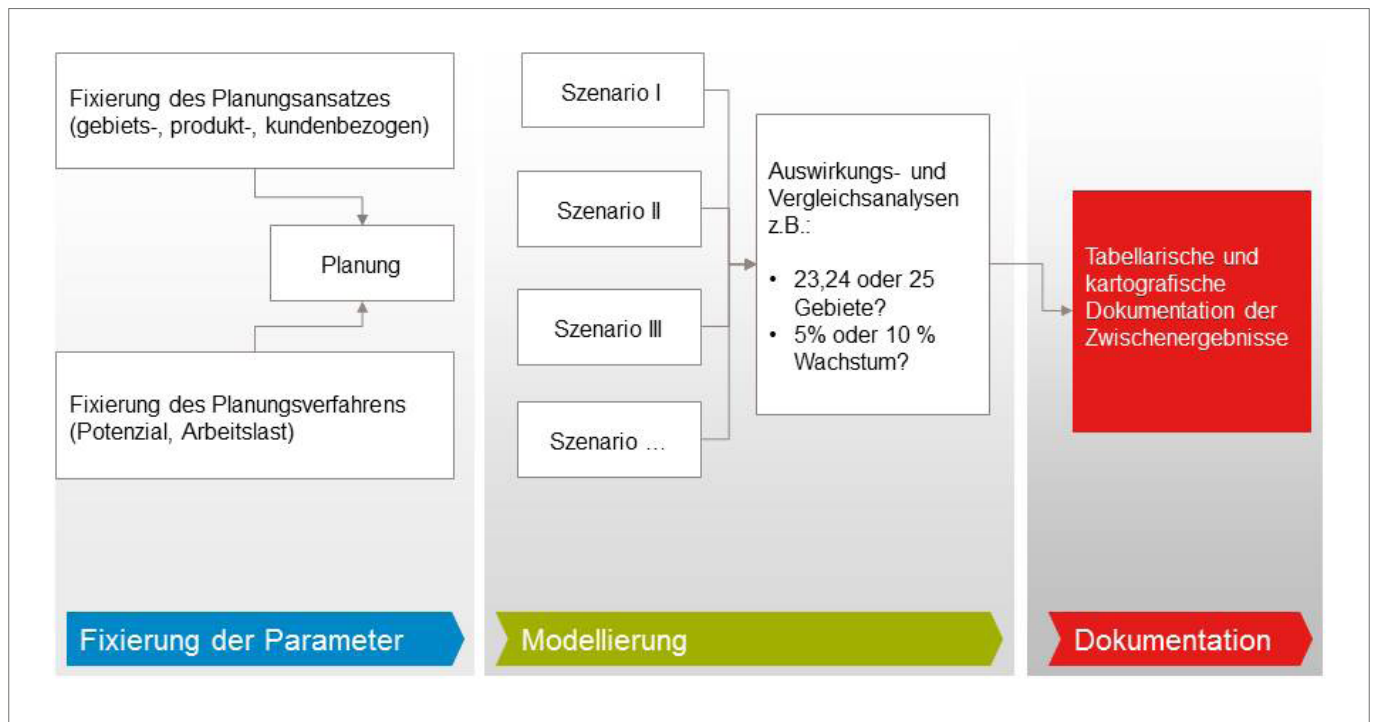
Fixierung des Planungsansatzes (gebiets-, produkt-, kundenbezogen)

Planung

Fixierung des Planungsverfahrens (Potenzial, Arbeitslast)

Fixierung der Parameter

Szenario I

Szenario II

Szenario III

Szenario …

Auswirkungs- und Vergleichsanalysen z.B.:

• 23,24 oder 25 Gebiete?
• 5% oder 10 % Wachstum?

Modellierung

Tabellarische und kartografische Dokumentation der Zwischenergebnisse

Dokumentation